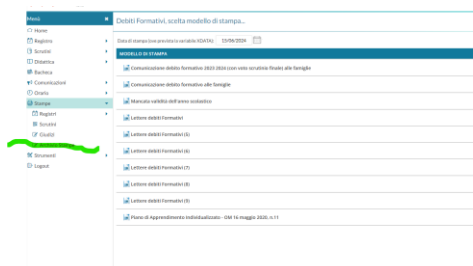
Menù
Home
Registro
Scrutini
Didattica
Bacheca
Comunicazioni
Orario
Stampa
Registri
Scrutini
Giudizi
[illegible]
Strumenti
Logout

Debiti Formativi. scelta modello di stampa...

Data di stampa (sostituisce la variabile XDATA): 19/06/2024

MODELLO DI STAMPA
Comunicazione debito formativo 2023-2024 (con voto scrutinio finale) alle famiglie
Comunicazione debito formativo alle famiglie
Mancata validità dell'anno scolastico
Lettere debiti Formativi
Lettere debiti Formativi (5)
Lettere debiti Formativi (6)
Lettere debiti Formativi (7)
Lettere debiti Formativi (8)
Lettere debiti Formativi (9)
Piano di Apprendimento Individualizzato - OM 16 maggio 2020, n.11